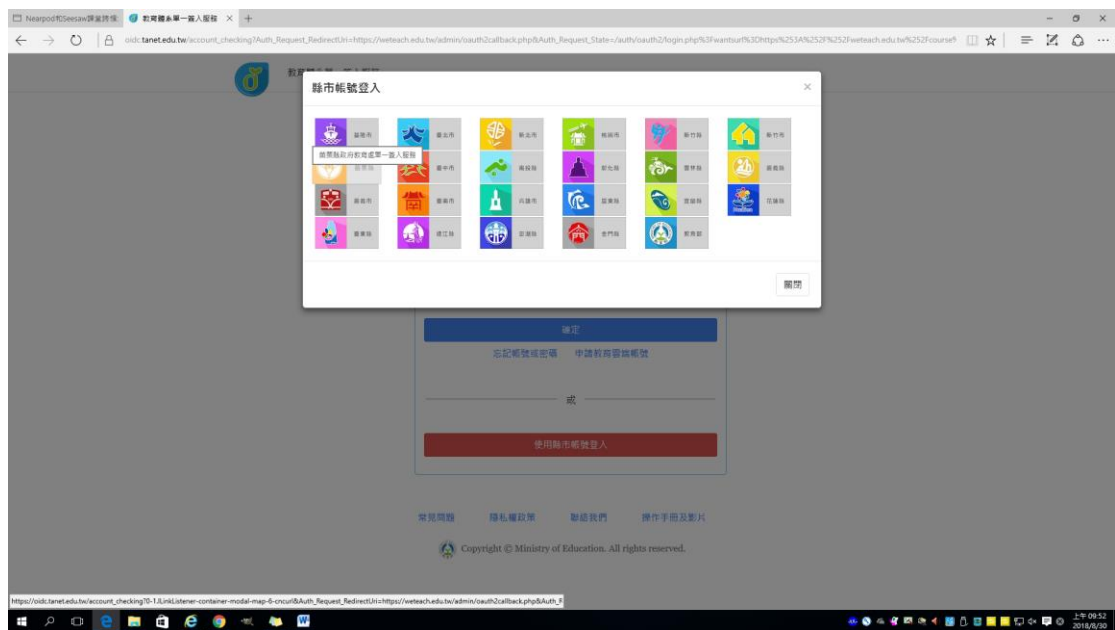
Nearpod和Seesaw課堂跨域 | 教育體系單一簽入服務 × +

oidc.tanet.edu.tw/account_checking?Auth_Request_RedirectUri=https://weteach.edu.tw/admin/oauth2callback.php&Auth_Request_State=/auth/oauth2/login.php%3Fwantsurl%3Dhttps%253A%252F%252Fweteach.edu.tw%252Fcourse%

教育體系單一簽入服務

縣市帳號登入

×

基隆市 | 臺北市 | 新北市 | 桃園市 | 新竹縣 | 新竹市

嘉義縣政府教育處單一簽入服務

臺中市 | 南投縣 | 彰化縣 | 雲林縣 | 嘉義縣

臺南市 | 臺東市 | 高雄市 | 宜蘭縣 | 澎湖縣 | 花蓮縣

臺東縣 | 連江縣 | 金湖縣 | 金門縣 | 教育部

關閉

確定

忘記帳號或密碼　申請教育雲端帳號

或

使用縣市帳號登入

常見問題　隱私權政策　聯絡我們　操作手冊及影片

Copyright © Ministry of Education. All rights reserved.

https://oidc.tanet.edu.tw/account_checking?0-1.ILinkListener-container-modal-map-6-cncuri&Auth_Request_RedirectUri=https://weteach.edu.tw/admin/oauth2callback.php&Auth_R

上午 09:52
2018/8/30